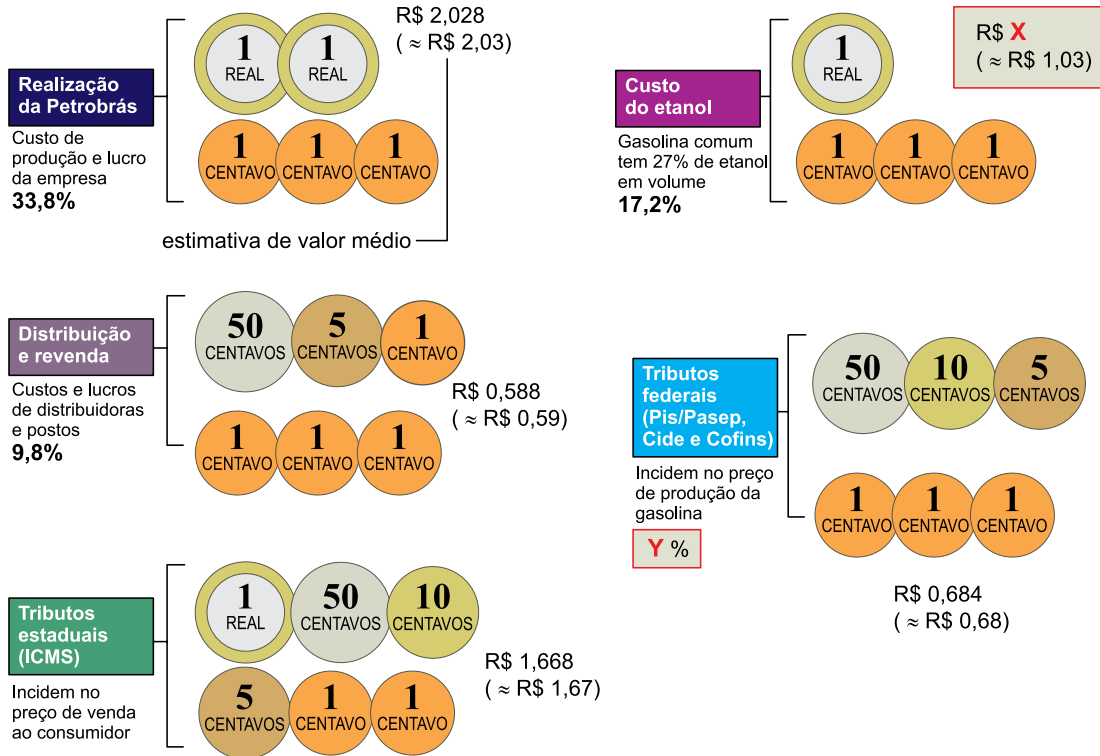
Realização da Petrobrás

Custo de produção e lucro da empresa
33,8%

1 REAL 1 REAL
1 CENTAVO 1 CENTAVO 1 CENTAVO

R$ 2,028
( ≈ R$ 2,03)

estimativa de valor médio

Custo do etanol

Gasolina comum tem 27% de etanol em volume
17,2%

1 REAL
1 CENTAVO 1 CENTAVO 1 CENTAVO

R$ X
( ≈ R$ 1,03)

Distribuição e revenda

Custos e lucros de distribuidoras e postos
9,8%

50 CENTAVOS 5 CENTAVOS 1 CENTAVO
1 CENTAVO 1 CENTAVO 1 CENTAVO

R$ 0,588
( ≈ R$ 0,59)

Tributos federais (Pis/Pasep, Cide e Cofins)

Incidem no preço de produção da gasolina

Y %

50 CENTAVOS 10 CENTAVOS 5 CENTAVOS
1 CENTAVO 1 CENTAVO 1 CENTAVO

R$ 0,684
( ≈ R$ 0,68)

Tributos estaduais (ICMS)

Incidem no preço de venda ao consumidor

1 REAL 50 CENTAVOS 10 CENTAVOS
5 CENTAVOS 1 CENTAVO 1 CENTAVO

R$ 1,668
( ≈ R$ 1,67)